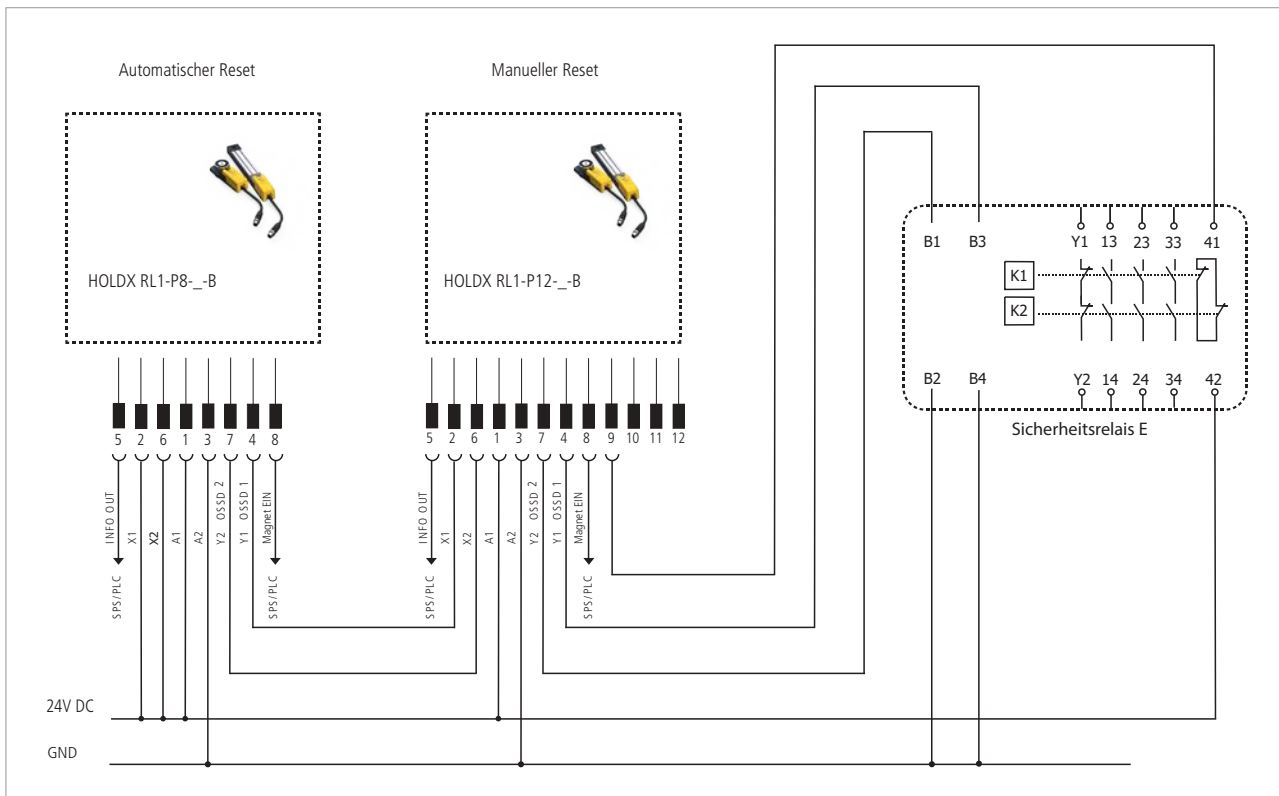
Automatischer Reset

Manueller Reset

HOLDX RL1-P8-_-B

HOLDX RL1-P12-_-B

5 2 6 1 3 7 4 8

5 2 6 1 3 7 4 8 9 10 11 12

INFO OUT
SPS/PLC
X1
X2
A1
A2
Y2 OSSD 2
Y1 OSSD 1
Magnet EIN
SPS/PLC

INFO OUT
SPS/PLC
X1
X2
A1
A2
Y2 OSSD 2
Y1 OSSD 1
Magnet EIN
SPS/PLC

B1 B3 Y1 13 23 33 41

K1

K2

B2 B4 Y2 14 24 34 42

Sicherheitsrelais E

24V DC

GND